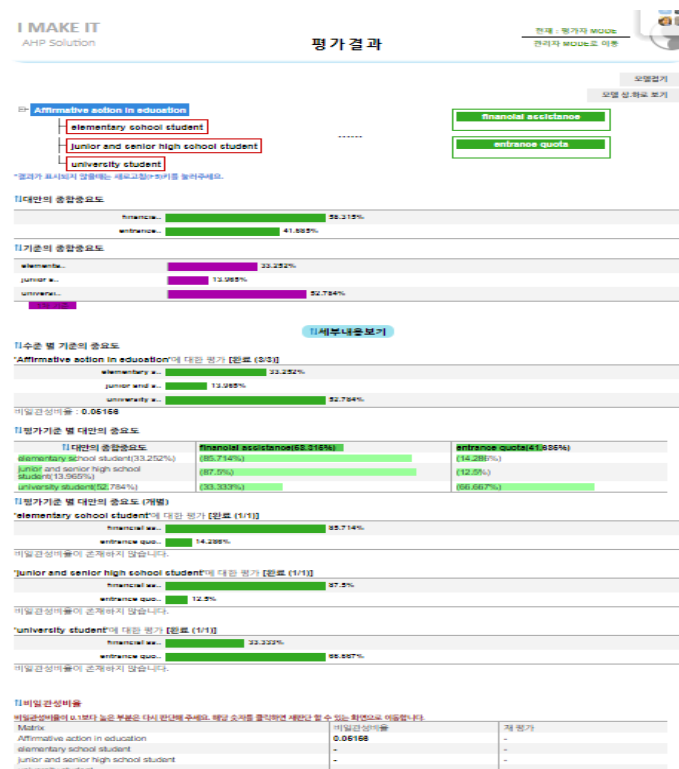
I MAKE IT
AHP Solution

평가결과

현재 : 평가자 MODE
관리자 MODE로 이동

모델접기
모델 상.하로 보기

Affirmative action in education
elementary school student
junior and senior high school student
university student
------
financial assistance
entrance quota

*결과가 표시되지 않을때는 새로고침(F5)키를 눌러주세요.

대안의 종합중요도
financia... 58.315%
entrance... 41.685%

기준의 종합중요도
elementa... 33.252%
junior a... 13.965%
universi... 52.784%

세부내용보기

수준 별 기준의 중요도
"Affirmative action in education"에 대한 평가 [완료 (3/3)]
elementary s... 33.252%
junior and s... 13.965%
university s... 52.784%
비일관성비율 : 0.05168

평가기준 별 대안의 중요도

| 대안의 종합중요도 | financial assistance(58.315%) | entrance quota(41.685%) |
|---|---|---|
| elementary school student(33.252%) | (85.714%) | (14.286%) |
| junior and senior high school student(13.965%) | (87.5%) | (12.5%) |
| university student(52.784%) | (33.333%) | (66.667%) |

평가기준 별 대안의 중요도 (개별)
"elementary school student"에 대한 평가 [완료 (1/1)]
financial as... 85.714%
entrance quo... 14.286%
비일관성비율이 존재하지 않습니다.

"junior and senior high school student"에 대한 평가 [완료 (1/1)]
financial as... 87.5%
entrance quo... 12.5%
비일관성비율이 존재하지 않습니다.

"university student"에 대한 평가 [완료 (1/1)]
financial as... 33.333%
entrance quo... 66.667%
비일관성비율이 존재하지 않습니다.

비일관성비율
비일관성비율이 0.1보다 높은 부분은 다시 판단해 주세요. 해당 숫자를 클릭하면 재판단 할 수 있는 화면으로 이동합니다.

| Matrix | 비일관성비율 | 재 평가 |
|---|---|---|
| Affirmative action in education | 0.05168 | - |
| elementary school student | - | - |
| junior and senior high school student | - | - |
| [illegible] | | |